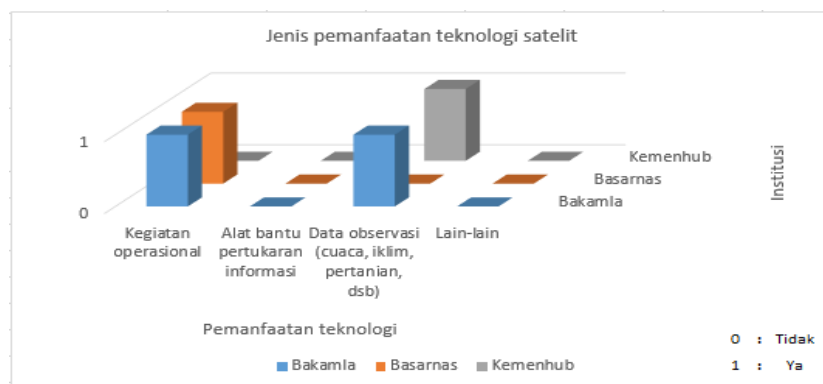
Jenis pemanfaatan teknologi satelit

1

0

Kegiatan operasional

Alat bantu pertukaran informasi

Data observasi (cuaca, iklim, pertanian, dsb)

Lain-lain

Kemenhub

Basarnas

Bakamla

Institusi

Pemanfaatan teknologi

Bakamla Basarnas Kemenhub

0 : Tidak

1 : Ya